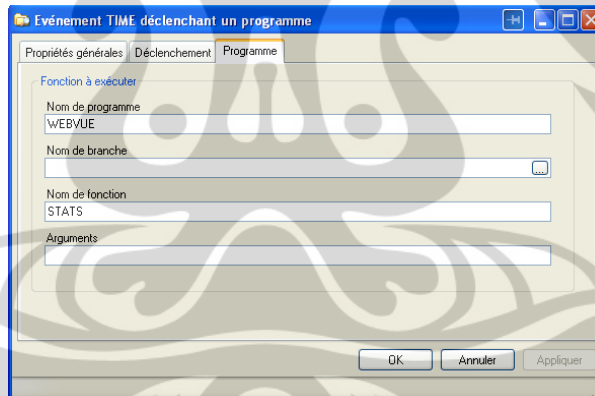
Evénement TIME déclenchant un programme

Propriétés générales | Déclenchement | Programme

Fonction à exécuter

Nom de programme
WEBVUE

Nom de branche
...

Nom de fonction
STATS

Arguments

OK | Annuler | Appliquer